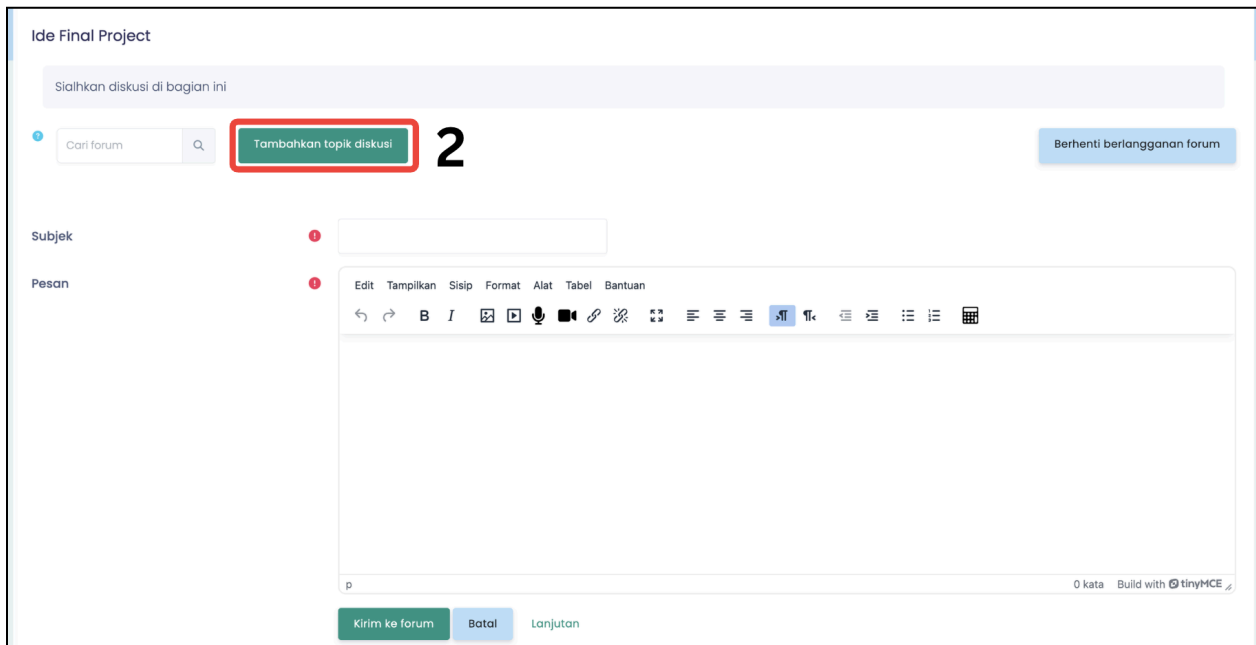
Ide Final Project

Sialhkan diskusi di bagian ini

Cari forum

Tambahkan topik diskusi

2

Berhenti berlangganan forum

Subjek

Pesan

Edit Tampilkan Sisip Format Alat Tabel Bantuan

B I

p

0 kata Build with tinyMCE

Kirim ke forum

Batal

Lanjutan